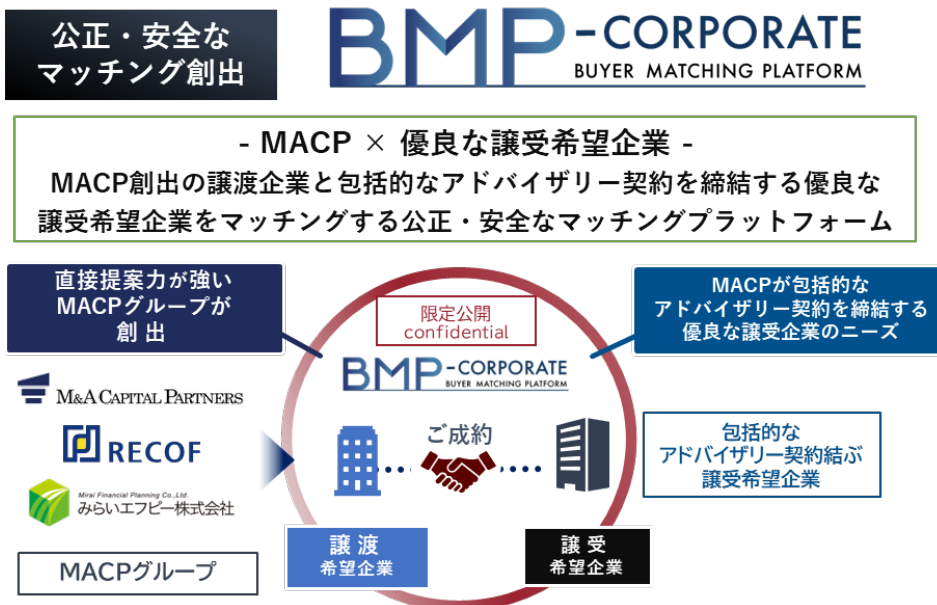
公正・安全な
マッチング創出

BMP-CORPORATE
BUYER MATCHING PLATFORM

- MACP × 優良な譲受希望企業 -
MACP創出の譲渡企業と包括的なアドバイザリー契約を締結する優良な譲受希望企業をマッチングする公正・安全なマッチングプラットフォーム

直接提案力が強い
MACPグループが
創出

M&A CAPITAL PARTNERS

RECOF

Mirai Financial Planning Co.,Ltd.
みらいエフピー株式会社

MACPグループ

限定公開
confidential

BMP-CORPORATE
BUYER MATCHING PLATFORM

ご成約

譲渡
希望企業

譲受
希望企業

MACPが包括的な
アドバイザリー契約を締結する
優良な譲受企業のニーズ

包括的な
アドバイザリー契約結ぶ
譲受希望企業